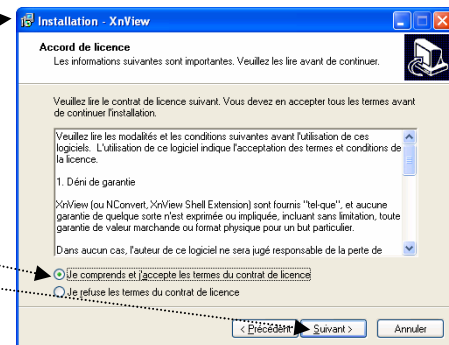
Installation - XnView

Accord de licence

Les informations suivantes sont importantes. Veuillez les lire avant de continuer.

Veuillez lire le contrat de licence suivant. Vous devez en accepter tous les termes avant de continuer l'installation.

Veuillez lire les modalités et les conditions suivantes avant l'utilisation de ces logiciels. L'utilisation de ce logiciel indique l'acceptation des termes et conditions de la licence.

1. Déni de garantie

XnView (ou NConvert, XnView Shell Extension) sont fournis "tel-que", et aucune garantie de quelque sorte n'est exprimée ou impliquée, incluant sans limitation, toute garantie de valeur marchande ou format physique pour un but particulier.

Dans aucun cas, l'auteur de ce logiciel ne sera jugé responsable de la perte de

Je comprends et j'accepte les termes du contrat de licence

Je refuse les termes du contrat de licence

< Précédent

Suivant >

Annuler